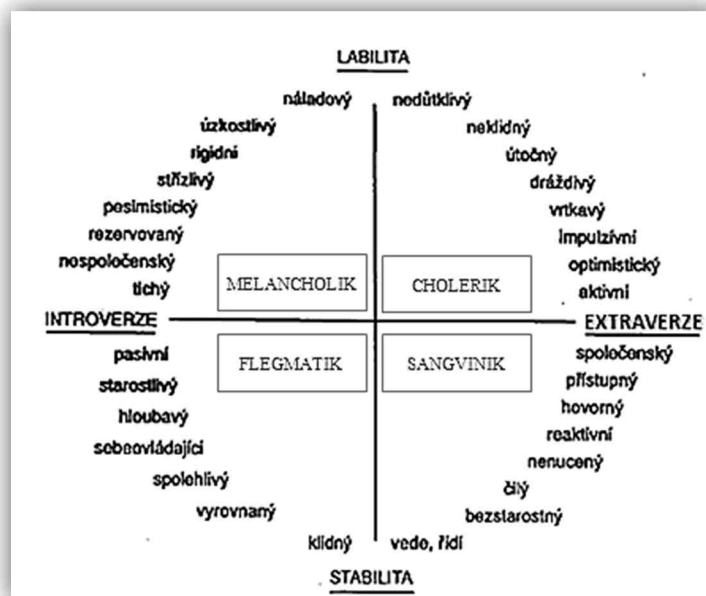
LABILITA

náladový
úzkostlivý
rigidní
střízlivý
pesimistický
rezervovaný
nespolečenský
tichý

nedůtklivý
neklidný
útočný
dráždivý
vrtkavý
impulzivní
optimistický
aktivní

MELANCHOLIK

CHOLERIK

INTROVERZE

EXTRAVERZE

FLEGMATIK

SANGVINIK

pasivní
starostlivý
hloubavý
sebeovládající
spolehlivý
vyrovnaný
klidný

společenský
přístupný
hovorný
reaktivní
nenucený
čilý
bezstarostný
vede, řídí

STABILITA